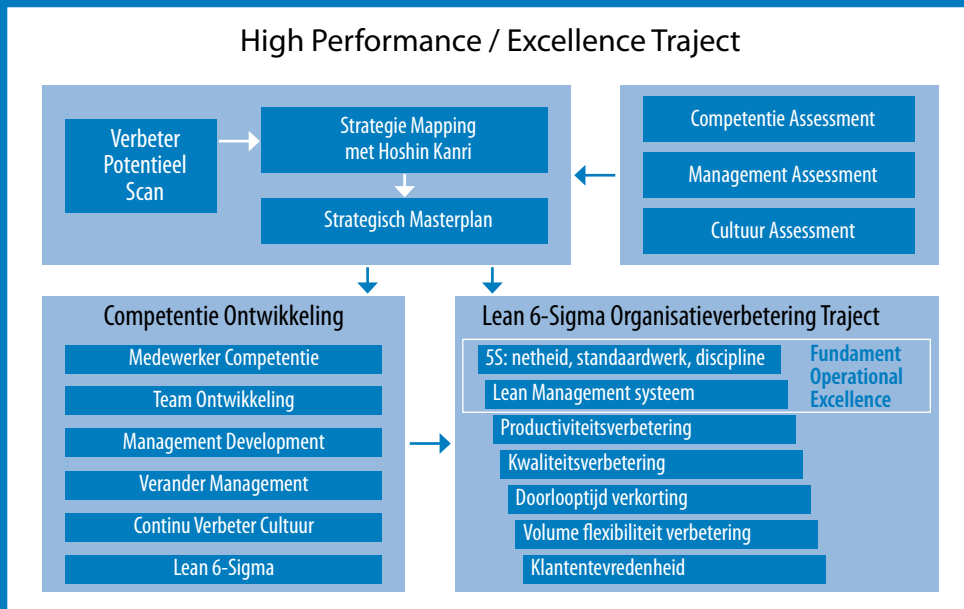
High Performance / Excellence Traject

Verbeter Potentieel Scan

Strategie Mapping met Hoshin Kanri

Strategisch Masterplan

Competentie Assessment

Management Assessment

Cultuur Assessment

Competentie Ontwikkeling

Medewerker Competentie

Team Ontwikkeling

Management Development

Verander Management

Continu Verbeter Cultuur

Lean 6-Sigma

Lean 6-Sigma Organisatieverbetering Traject

5S: netheid, standaardwerk, discipline

Lean Management systeem

Fundament Operational Excellence

Productiviteitsverbetering

Kwaliteitsverbetering

Doorlooptijd verkorting

Volume flexibiliteit verbetering

Klantentevredenheid